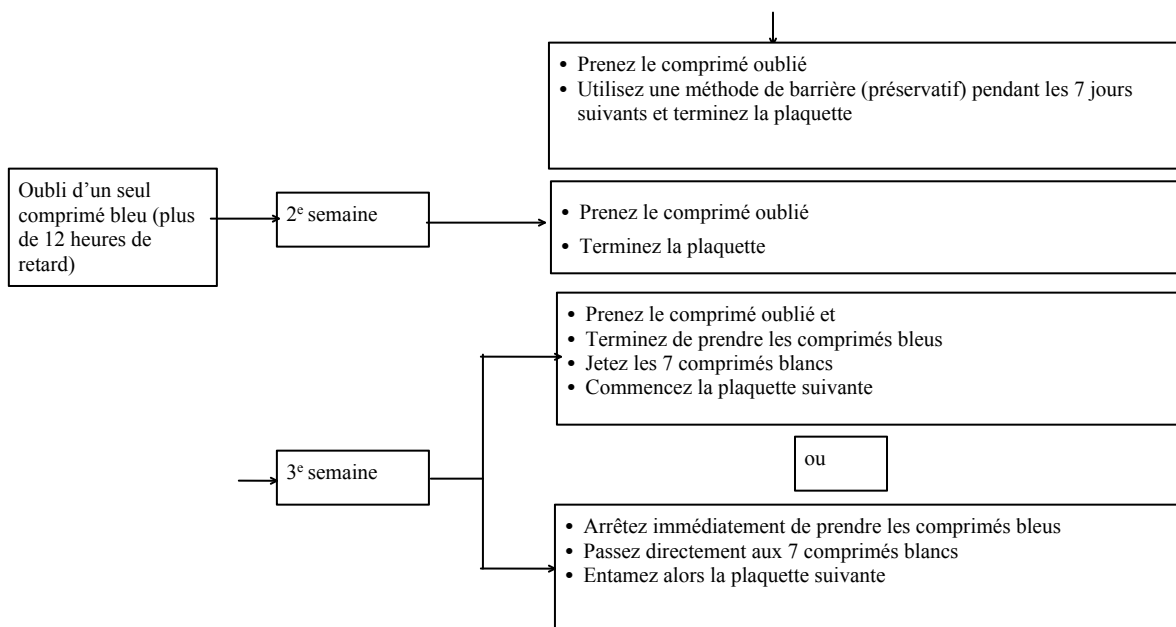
• Prenez le comprimé oublié
• Utilisez une méthode de barrière (préservatif) pendant les 7 jours suivants et terminez la plaquette

Oubli d'un seul comprimé bleu (plus de 12 heures de retard)

2$^{e}$ semaine

• Prenez le comprimé oublié
• Terminez la plaquette

• Prenez le comprimé oublié et
• Terminez de prendre les comprimés bleus
• Jetez les 7 comprimés blancs
• Commencez la plaquette suivante

3$^{e}$ semaine

ou

• Arrêtez immédiatement de prendre les comprimés bleus
• Passez directement aux 7 comprimés blancs
• Entamez alors la plaquette suivante